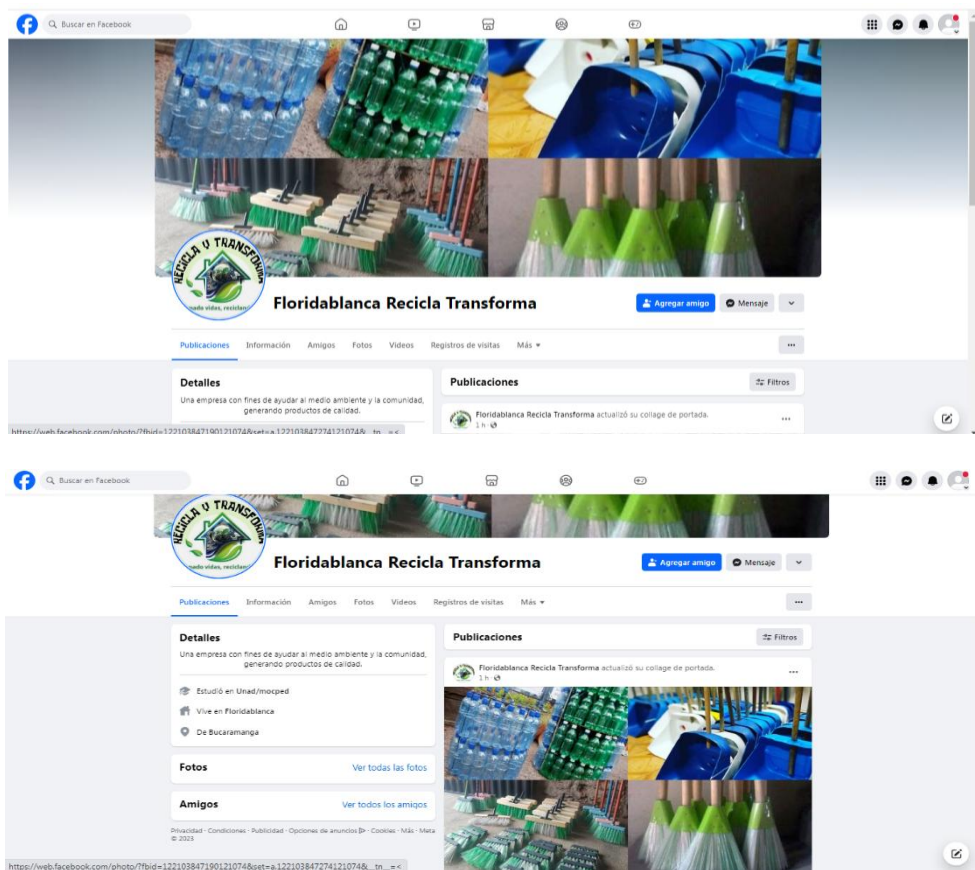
Buscar en Facebook

RECICLA Y TRANSFORMA
...ando vidas, reciclan...

Floridablanca Recicla Transforma

Agregar amigo
Mensaje

Publicaciones Información Amigos Fotos Videos Registros de visitas Más ▾

...

Detalles
Una empresa con fines de ayudar al medio ambiente y la comunidad, generando productos de calidad.

Publicaciones
Filtros

Floridablanca Recicla Transforma actualizó su collage de portada.
1 h

...

https://web.facebook.com/photo/?fbid=122103847190121074&set=a.122103847274121074&__tn__=<

Buscar en Facebook

RECICLA Y TRANSFORMA
...ando vidas, reciclan...

Floridablanca Recicla Transforma

Agregar amigo
Mensaje

Publicaciones Información Amigos Fotos Videos Registros de visitas Más ▾

...

Detalles
Una empresa con fines de ayudar al medio ambiente y la comunidad, generando productos de calidad.

Estudió en Unad/mocped
Vive en Floridablanca
De Bucaramanga

Fotos
Ver todas las fotos

Amigos
Ver todos los amigos

Privacidad · Condiciones · Publicidad · Opciones de anuncios · Cookies · Más · Meta © 2023

Publicaciones
Filtros

Floridablanca Recicla Transforma actualizó su collage de portada.
1 h

...

https://web.facebook.com/photo/?fbid=122103847190121074&set=a.122103847274121074&__tn__=<